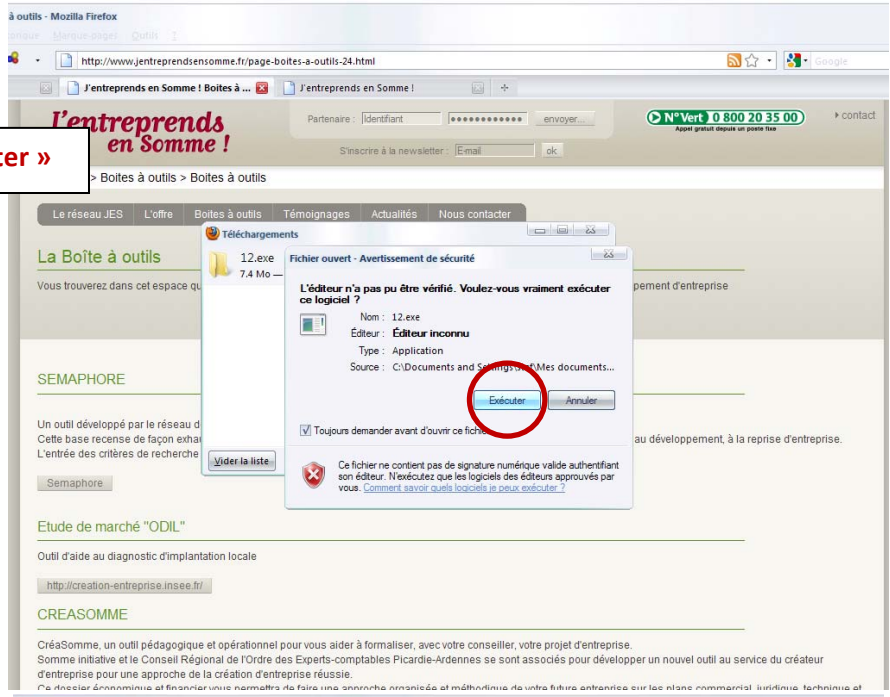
à outils - Mozilla Firefox

http://www.jentreprendsensomme.fr/page-boites-a-outils-24.html

Google

J'entreprends en Somme ! Boites à ...

J'entreprends en Somme !

L'entreprends en Somme !

Partenaire : Identifiant ••••••••••••• envoyer...

S'inscrire à la newsletter : E-mail ok

N°Vert 0 800 20 35 00
Appel gratuit depuis un poste fixe

contact

cter »

> Boites à outils > Boites à outils

Le réseau JES | L'offre | Boites à outils | Témoignages | Actualités | Nous contacter

La Boîte à outils

Vous trouverez dans cet espace qu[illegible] pement d'entreprise

SEMAPHORE

Un outil développé par le réseau d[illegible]
Cette base recense de façon exha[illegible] au développement, à la reprise d'entreprise.
L'entrée des critères de recherche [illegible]

Semaphore

Etude de marché "ODIL"

Outil d'aide au diagnostic d'implantation locale

http://creation-entreprise.insee.fr/

CREASOMME

CréaSomme, un outil pédagogique et opérationnel pour vous aider à formaliser, avec votre conseiller, votre projet d'entreprise.
Somme initiative et le Conseil Régional de l'Ordre des Experts-comptables Picardie-Ardennes se sont associés pour développer un nouvel outil au service du créateur d'entreprise pour une approche de la création d'entreprise réussie.
Ce dossier économique et financier vous permettra de faire une approche organisée et méthodique de votre future entreprise sur les plans commercial, juridique, technique et

Téléchargements

12.exe
7.4 Mo —

Vider la liste

Fichier ouvert - Avertissement de sécurité

L'éditeur n'a pas pu être vérifié. Voulez-vous vraiment exécuter ce logiciel ?

Nom : 12.exe
Éditeur : Éditeur inconnu
Type : Application
Source : C:\Documents and Settings\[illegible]\Mes documents...

Exécuter | Annuler

Toujours demander avant d'ouvrir ce fichi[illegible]

Ce fichier ne contient pas de signature numérique valide authentifiant son éditeur. N'exécutez que les logiciels des éditeurs approuvés par vous. Comment savoir quels logiciels je peux exécuter ?